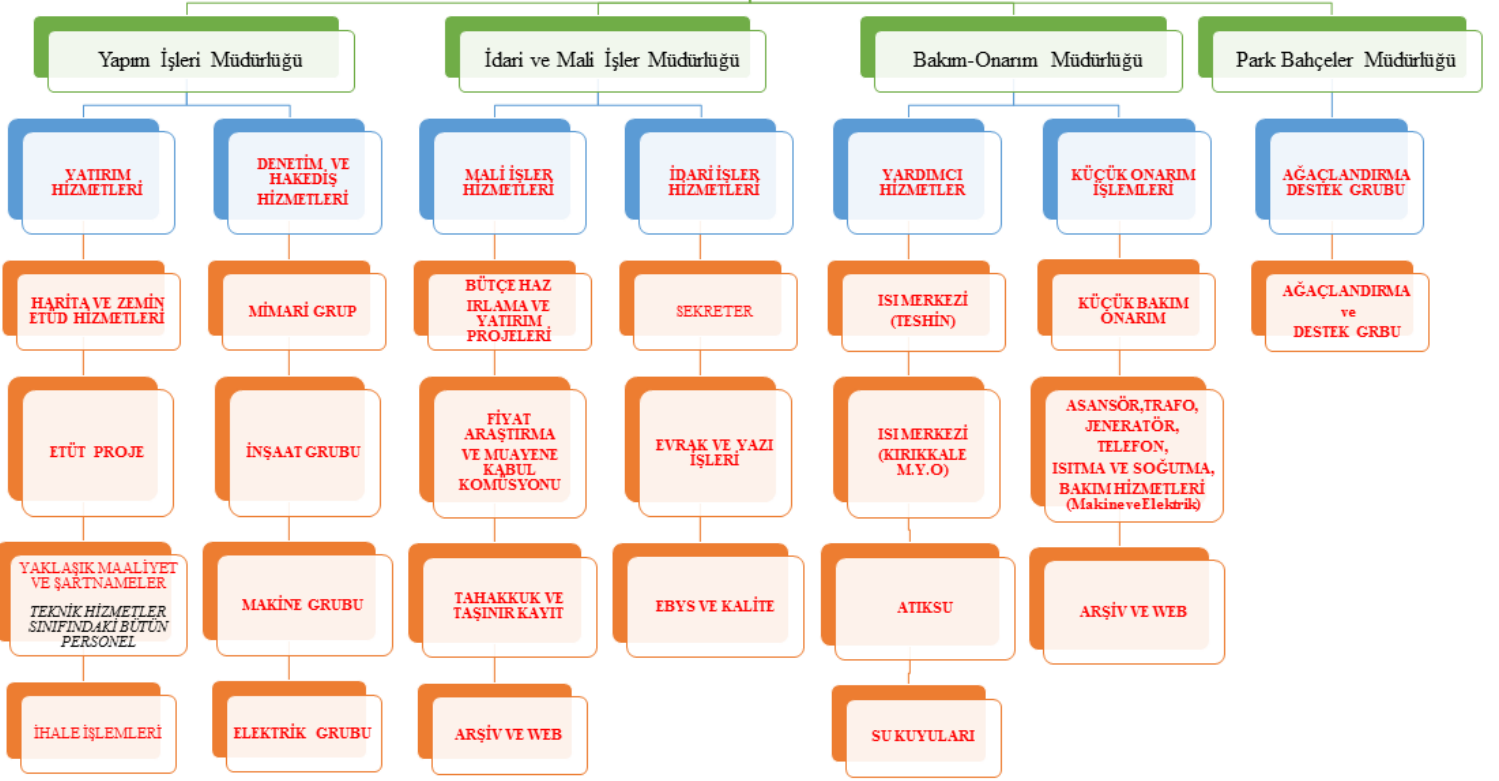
Yapım İşleri Müdürlüğü

YATIRIM HİZMETLERİ

HARİTA VE ZEMİN ETÜD HİZMETLERİ

ETÜT PROJE

YAKLAŞIK MAALİYET VE ŞARTNAMELER
TEKNİK HİZMETLER SINIFINDAKİ BÜTÜN PERSONEL

İHALE İŞLEMLERİ

DENETİM VE HAKEDİŞ HİZMETLERİ

MİMARİ GRUP

İNŞAAT GRUBU

MAKİNE GRUBU

ELEKTRİK GRUBU

İdari ve Mali İşler Müdürlüğü

MALİ İŞLER HİZMETLERİ

BÜTÇE HAZ IRLAMA VE YATIRIM PROJELERİ

FİYAT ARAŞTIRMA VE MUAYENE KABUL KOMUSYONU

TAHAKKUK VE TAŞINIR KAYIT

ARŞİV VE WEB

İDARİ İŞLER HİZMETLERİ

SEKRETER

EVRAK VE YAZI İŞLERİ

EBYS VE KALİTE

Bakım-Onarım Müdürlüğü

YARDIMCI HİZMETLER

ISI MERKEZİ (TESHİN)

ISI MERKEZİ (KIRIKKALE M.Y.O)

ATIKSU

SU KUYULARI

KÜÇÜK ONARIM İŞLEMLERİ

KÜÇÜK BAKIM ONARIM

ASANSÖR,TRAFO, JENERATÖR, TELEFON, ISITMA VE SOĞUTMA, BAKIM HİZMETLERİ (MakineveElektrik)

ARŞİV VE WEB

Park Bahçeler Müdürlüğü

AĞAÇLANDIRMA DESTEK GRUBU

AĞAÇLANDIRMA ve DESTEK GRBU